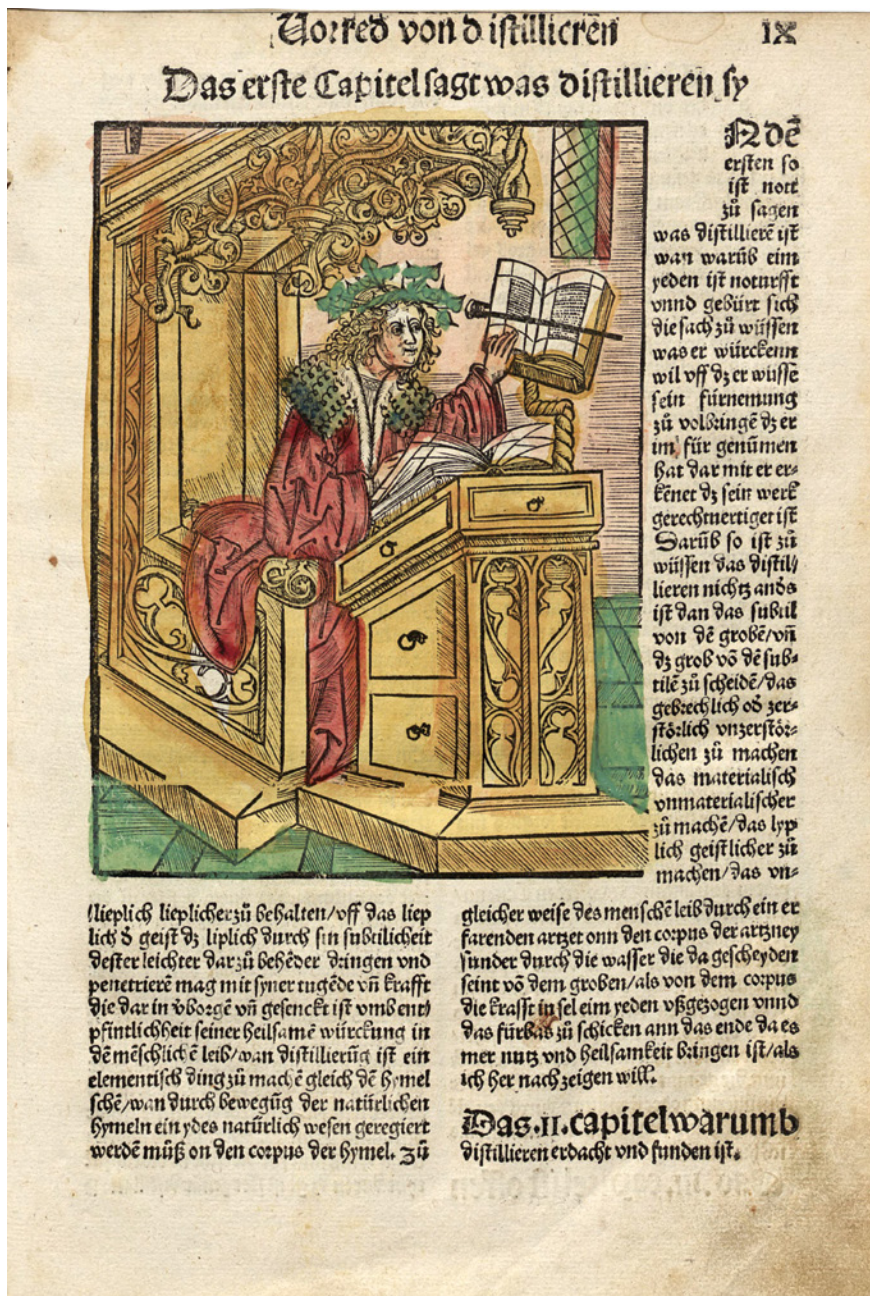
Vorred von distillieren IX

Das erste Capitel sagt was distillieren sy

IN dē ersten so ist nott zū sagen was distilliere ist wan warūb eim yeden ist notturfft vnnd gebürt sich die sach zū wüssen was er würckenn wil vff dz er wüsse sein fürnemung zū volbringē dz er im für genūmen hat dar mit er erkēnet dz sein werck gerechtmertiger ist Darūb so ist zū wüssen das distillieren nichtz anders ist dan das subtil von dē grobē/vñ dz grob vō dē subtilē zū scheidē/das gebrechlich od zerstörlich vnzerstörlichen zū machen das materialisch vnmaterialischer zū machē/das lyplich geistlicher zū machen/das vnlieplich lieplicher zū behalten/vff das lieplich dē geist dz liplich durch sin subtilicheit dester leichter darzū behēder bringen vnd penetrierē mag mit syner tugēde vñ krafft die dar in vborgē vñ gesenckt ist vmb entpfintlichheit seiner heilsamē würckung in dē mēschlichē leib/wan distillierūg ist ein elementisch ding zū machē gleich dē hymelschē/wan durch bewegūg der natürlichen hymeln ein ydes natürlich wesen geregiert werdē müß on den corpus der hymel. zū gleicher weise des menschē leib durch ein erfarenden artzet onn den corpus der artzney sunder durch die wasser die da gescheyden seint vō dem groben/als von dem corpus die krafft in sel eim yeden vßgezogen vnnd das fürbas zū schicken ann das ende da es mer nutz vnd heilsamkeit bringen ist/als ich her nach zeigen will.

Das.II.capitel warumb distillieren erdacht vnd funden ist.